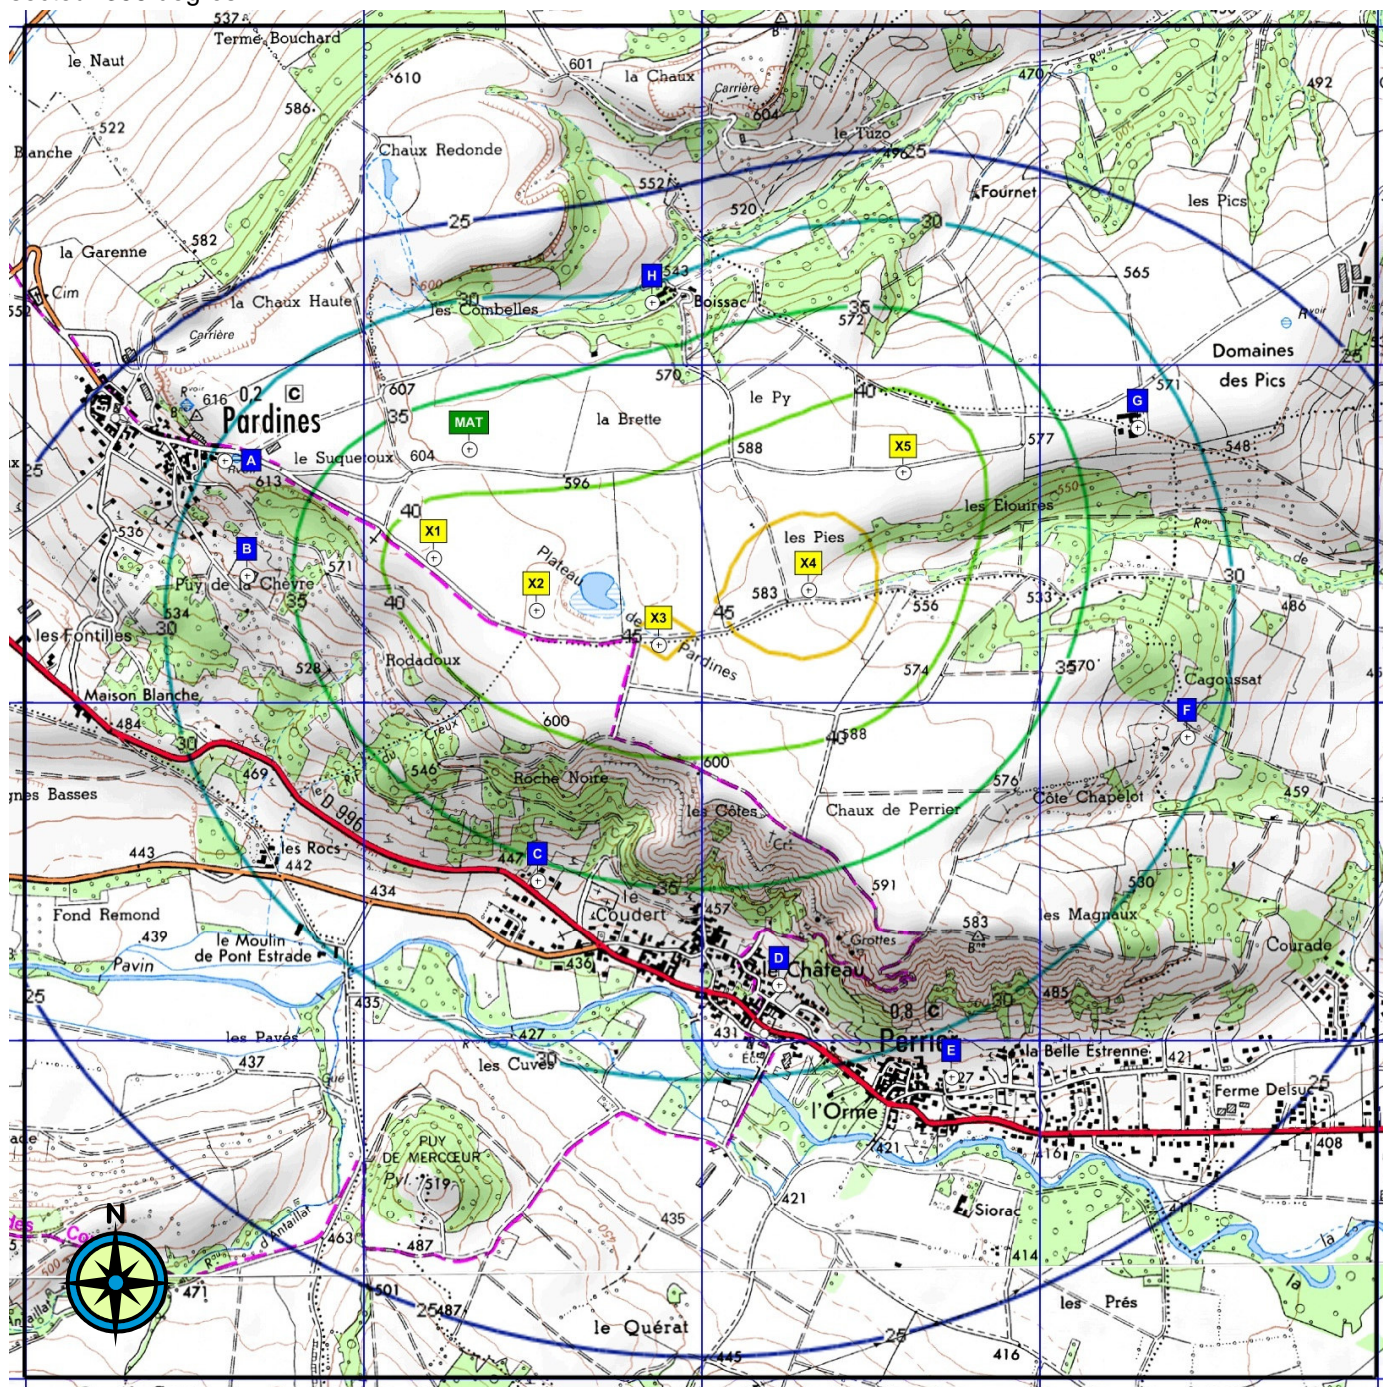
537
Terme Bouchard
le Naut
610
601
la Chaux
Carrière
604
470
492
586
522
Blanche
Chaux Redonde
le Tuzo
4925
Fournet
552
520
les Pics
la Garenne
582
25
30
H
543
565
Cim
la Chaux Haute
30
les Combelles
Boissac
35
572
Carrière
Domaines
des Pics
570
607
616
0,2
C
Pardines
35
MAT
la Brette
le Py
40
571
G
le Suquetoux
604
588
X5
577
A
613
596
548
les Elouires
550
40
X1
les Pies
536
B
X4
30
Plateau
X2
583
556
533
486
Puy de la Chèvre
571
35
534
40
45
30
les Fontilles
de
X3
45
Pardines
Rodadoux
574
3570
528
Cagoussat
Maison Blanche
F
484
600
30
4588
Creux
469
546
600
Roche Noire
les Côtes
576
Côte Chapelot
459
Basses
D 996
Chaux de Perrier
les Rocs
443
442
447
C
35
591
530
434
le Coudert
457
Fond Remond
583
les Magnaux
439
le Moulin
Grottes
Courade
de Pont Estrade
436
D
le Château
Pavin
485
25
435
0,8
C
30
les Pavés
427
Perrier
E
la Belle Estrenne
421
437
les Cuves
30
27
Ferme Delsuc
25
l'Orme
408
421
PUY
DE MERCŒUR
519
421
Siorac
435
N
463
487
414
471
501
25487
les Prés
le Quérat
25
445
416